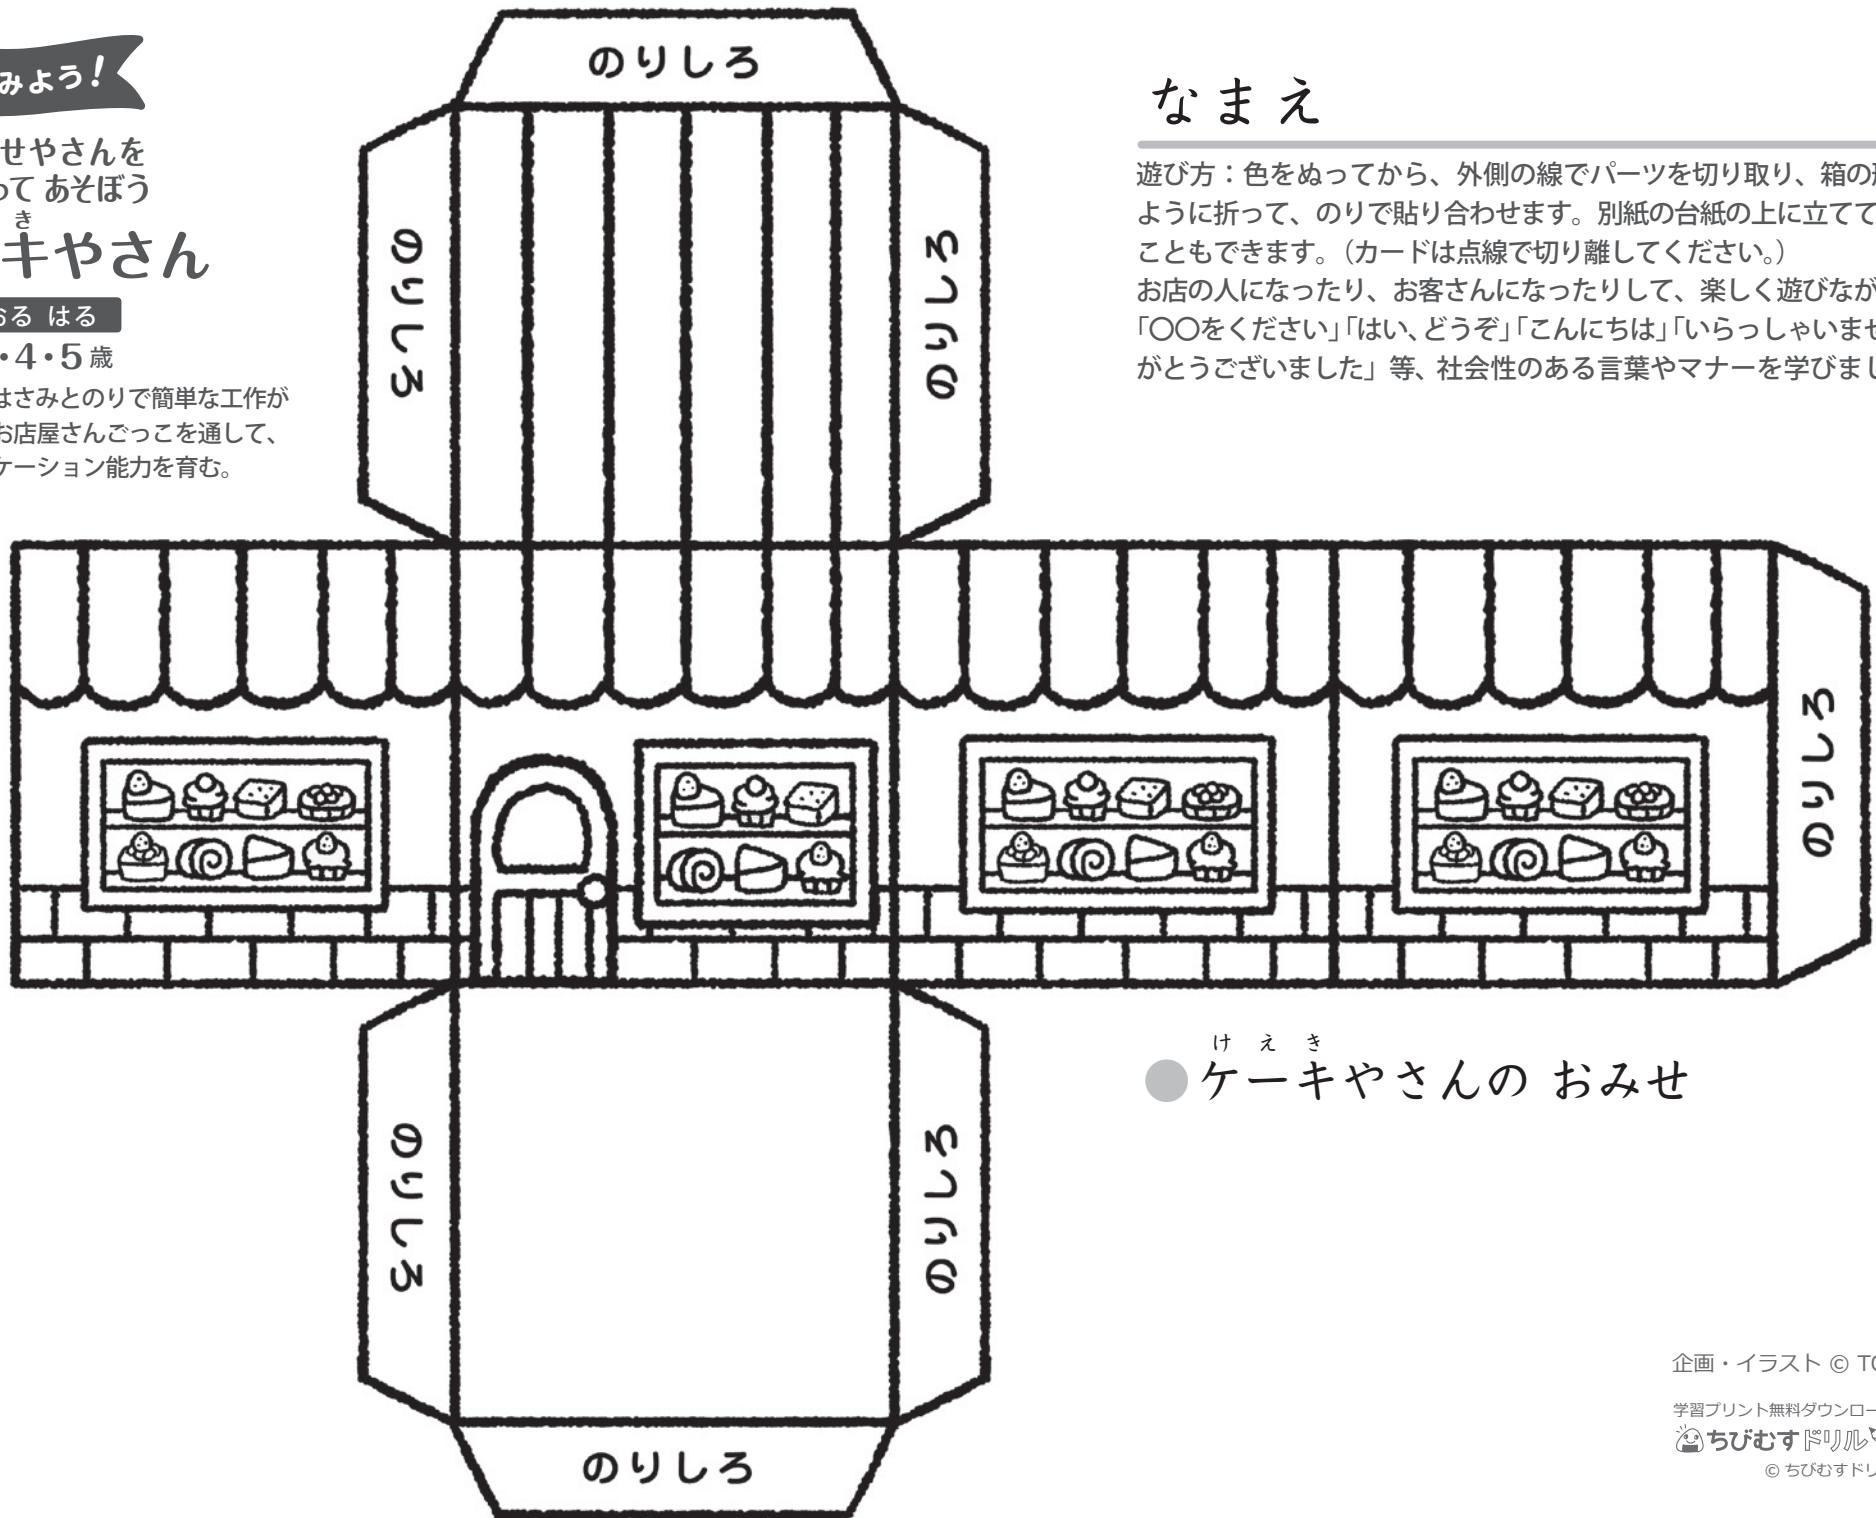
みよう!

せやさんを
って あそぼう

き
キやさん

る はる

・4・5歳

はさみとのりで簡単な工作が
お店屋さんごっこを通して、
ケーション能力を育む。

のりしろ

のりしろ

のりしろ

なまえ

遊び方：色をぬってから、外側の線でパーツを切り取り、箱の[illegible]ように折って、のりで貼り合わせます。別紙の台紙の上に立てて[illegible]こともできます。（カードは点線で切り離してください。）
お店の人になったり、お客さんになったりして、楽しく遊びなが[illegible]「〇〇をください」「はい、どうぞ」「こんにちは」「いらっしゃいませ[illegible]がとうございました」等、社会性のある言葉やマナーを学びまし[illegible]

のりしろ

のりしろ

のりしろ

けえき
ケーキやさんの おみせ

のりしろ

企画・イラスト © T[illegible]

学習プリント無料ダウンロー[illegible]
ちびむすドリル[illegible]
© ちびむすドリ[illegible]